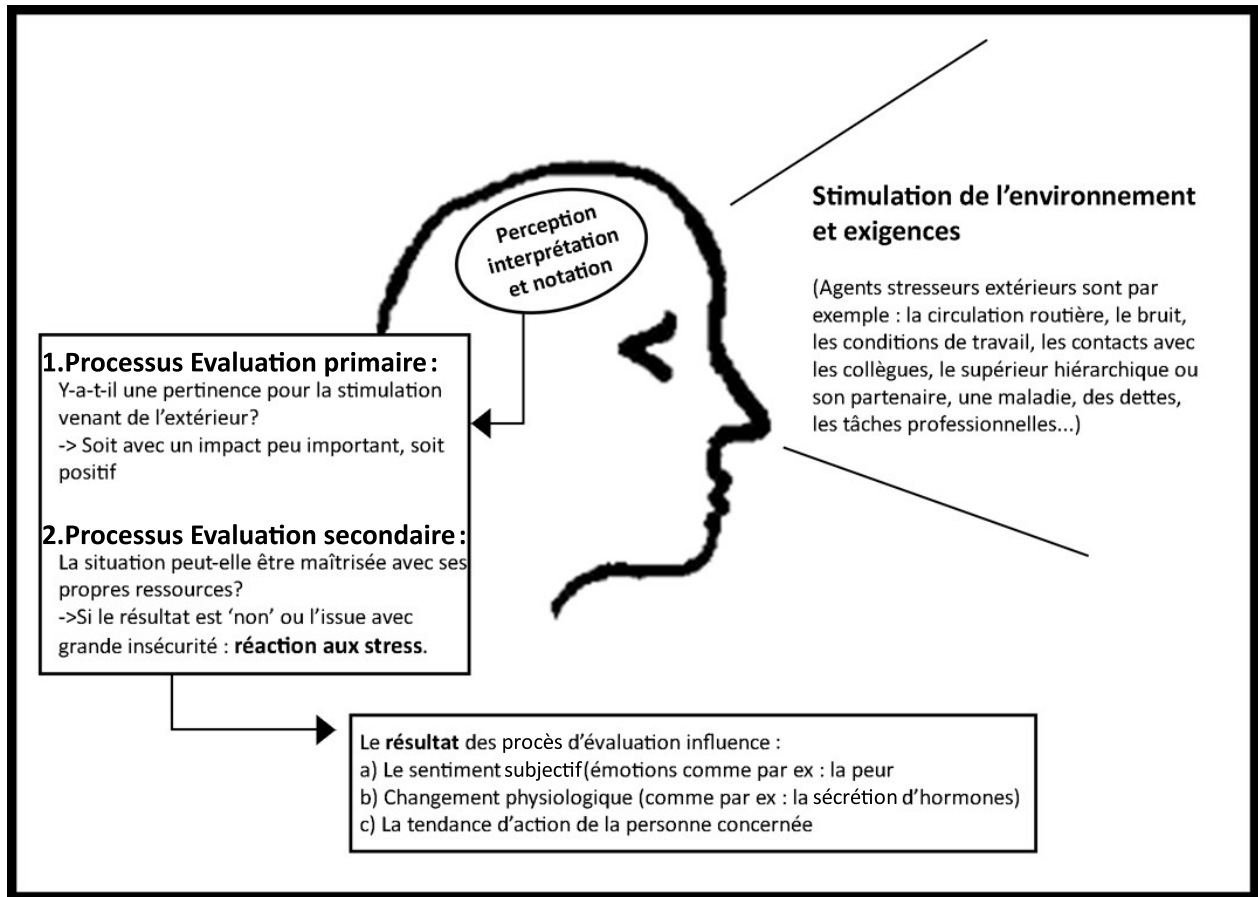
Stimulation de l'environnement et exigences

(Agents stresseurs extérieurs sont par exemple : la circulation routière, le bruit, les conditions de travail, les contacts avec les collègues, le supérieur hiérarchique ou son partenaire, une maladie, des dettes, les tâches professionnelles...)

Perception interprétation et notation

1.Processus Evaluation primaire :
Y-a-t-il une pertinence pour la stimulation venant de l'extérieur?
-> Soit avec un impact peu important, soit positif

2.Processus Evaluation secondaire :
La situation peut-elle être maîtrisée avec ses propres ressources?
->Si le résultat est 'non' ou l'issue avec grande insécurité : réaction aux stress.

Le résultat des procès d'évaluation influence :
a) Le sentiment subjectif(émotions comme par ex : la peur
b) Changement physiologique (comme par ex : la sécrétion d'hormones)
c) La tendance d'action de la personne concernée